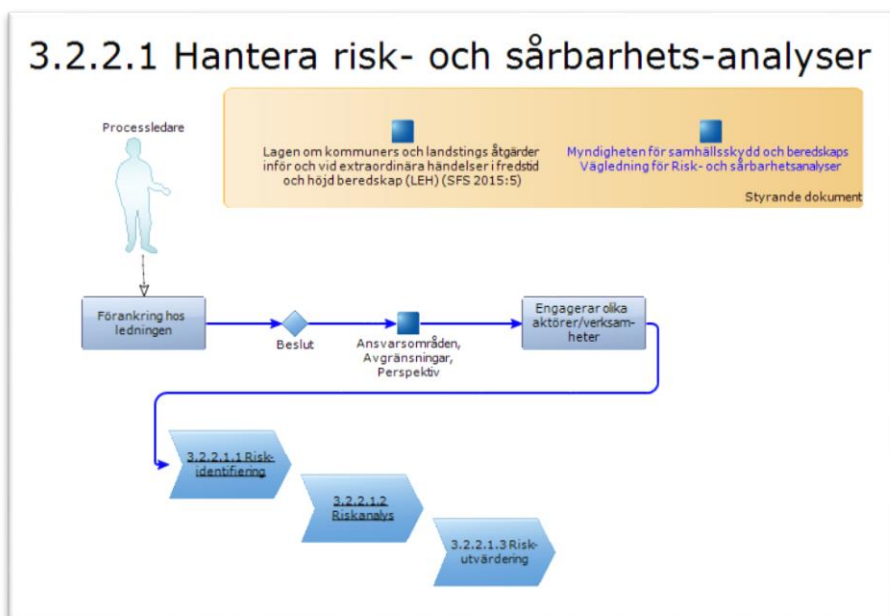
3.2.2.1 Hantera risk- och sårbarhets-analyser

Processledare

Lagen om kommuners och landstings åtgärder inför och vid extraordinära händelser i fredstid och höjd beredskap (LEH) (SFS 2015:5)

Myndigheten för samhällsskydd och beredskaps Vägledning för Risk- och sårbarhetsanalyser

Styrande dokument

Förankring hos ledningen

Beslut

Ansvarsområden, Avgränsningar, Perspektiv

Engagerar olika aktörer/verksamheter

3.2.2.1.1 Riskidentifiering

3.2.2.1.2 Riskanalys

3.2.2.1.3 Riskutvärdering